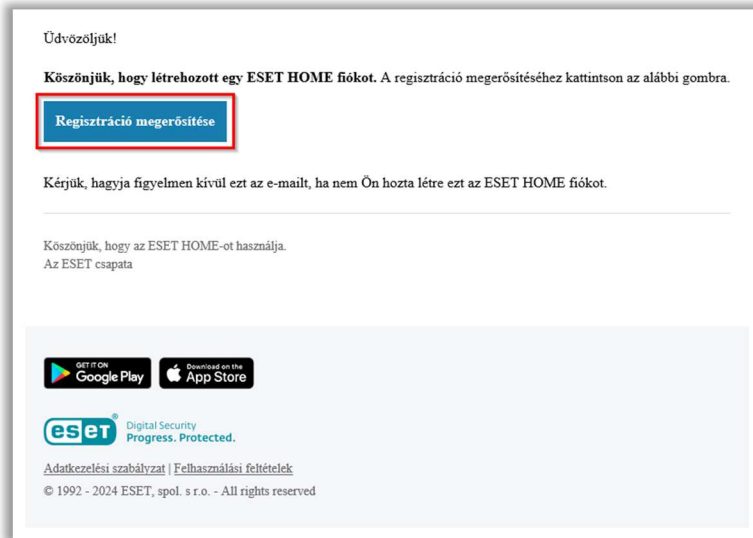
Üdvözöljük!

**Köszönjük, hogy létrehozott egy ESET HOME fiókot.** A regisztráció megerősítéséhez kattintson az alábbi gombra.

Regisztráció megerősítése

Kérjük, hagyja figyelmen kívül ezt az e-mailt, ha nem Ön hozta létre ezt az ESET HOME fiókot.

Köszönjük, hogy az ESET HOME-ot használja.
Az ESET csapata

GET IT ON Google Play
Download on the App Store

eset
Digital Security
Progress. Protected.

Adatkezelési szabályzat | Felhasználási feltételek
© 1992 - 2024 ESET, spol. s r.o. - All rights reserved